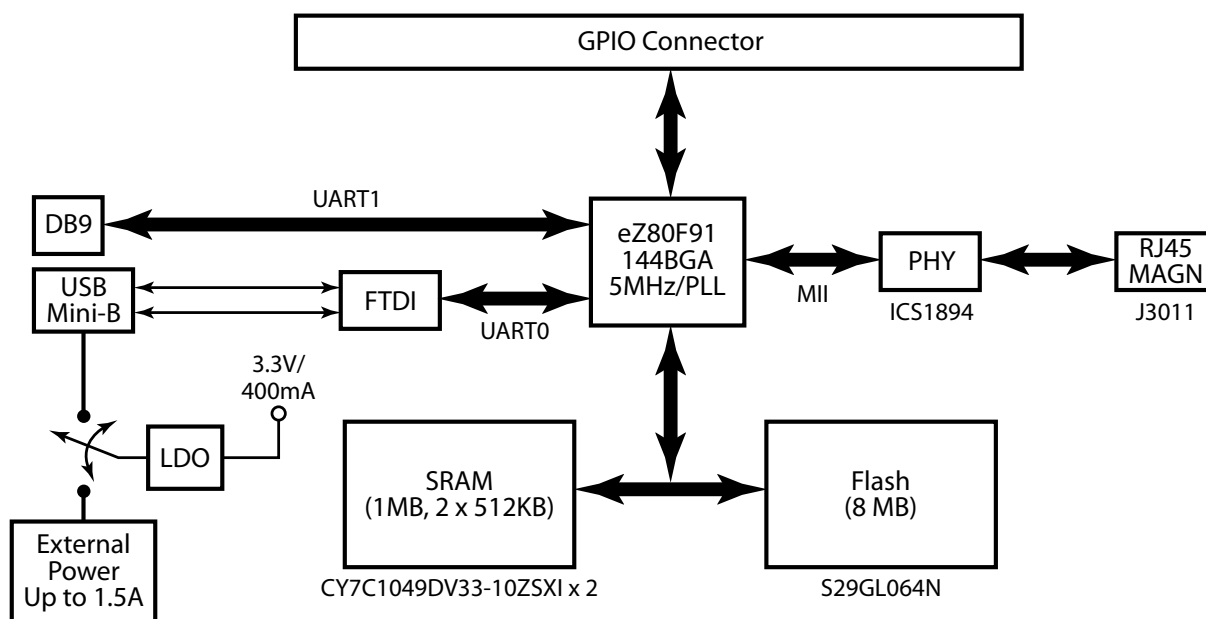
GPIO Connector

UART1

DB9

eZ80F91
144BGA
5MHz/PLL

PHY

RJ45
MAGN

USB
Mini-B

FTDI

MII

ICS1894

J3011

UART0

3.3V/
400mA

LDO

SRAM
(1MB, 2 x 512KB)

Flash
(8 MB)

External
Power
Up to 1.5A

CY7C1049DV33-10ZSXI x 2

S29GL064N